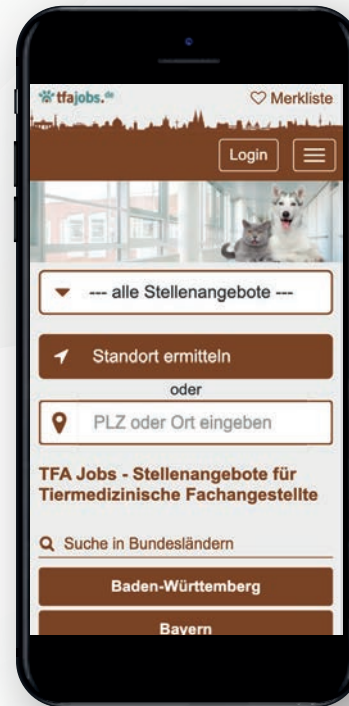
tfajobs.de

Merkliste

Login

--- alle Stellenangebote ---

Standort ermitteln

oder

PLZ oder Ort eingeben

TFA Jobs - Stellenangebote für Tiermedizinische Fachangestellte

Suche in Bundesländern

Baden-Württemberg

Bayern